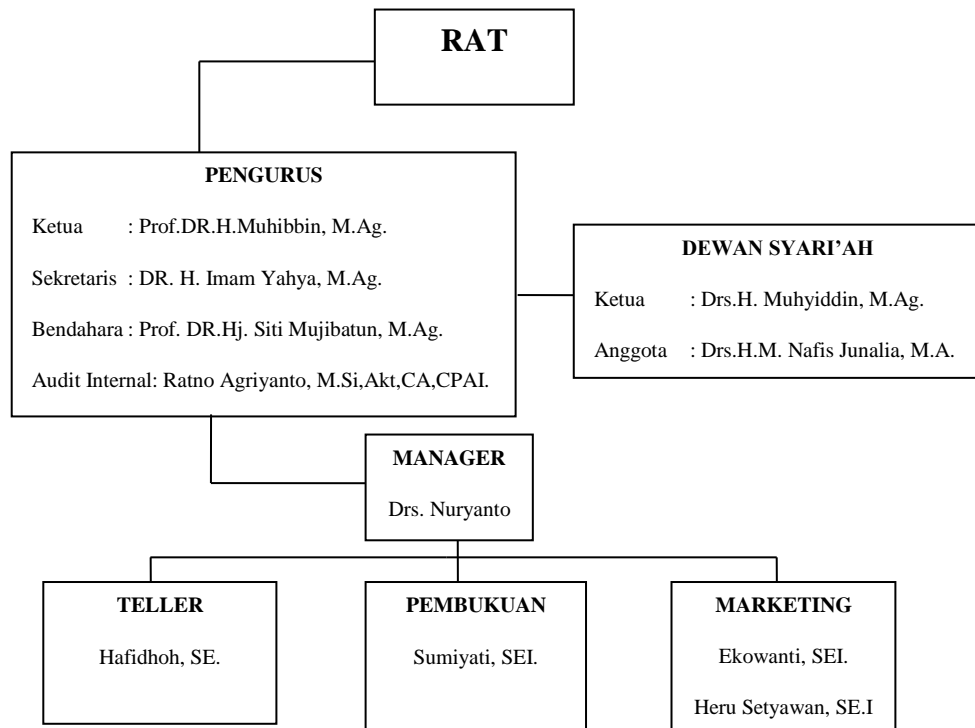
RAT

PENGURUS

Ketua : Prof.DR.H.Muhibbin, M.Ag.

Sekretaris : DR. H. Imam Yahya, M.Ag.

Bendahara : Prof. DR.Hj. Siti Mujibatun, M.Ag.

Audit Internal: Ratno Agriyanto, M.Si,Akt,CA,CPAI.

DEWAN SYARI'AH

Ketua : Drs.H. Muhyiddin, M.Ag.

Anggota : Drs.H.M. Nafis Junalia, M.A.

MANAGER

Drs. Nuryanto

TELLER

Hafidhoh, SE.

PEMBUKUAN

Sumiyati, SEI.

MARKETING

Ekowanti, SEI.

Heru Setyawan, SE.I